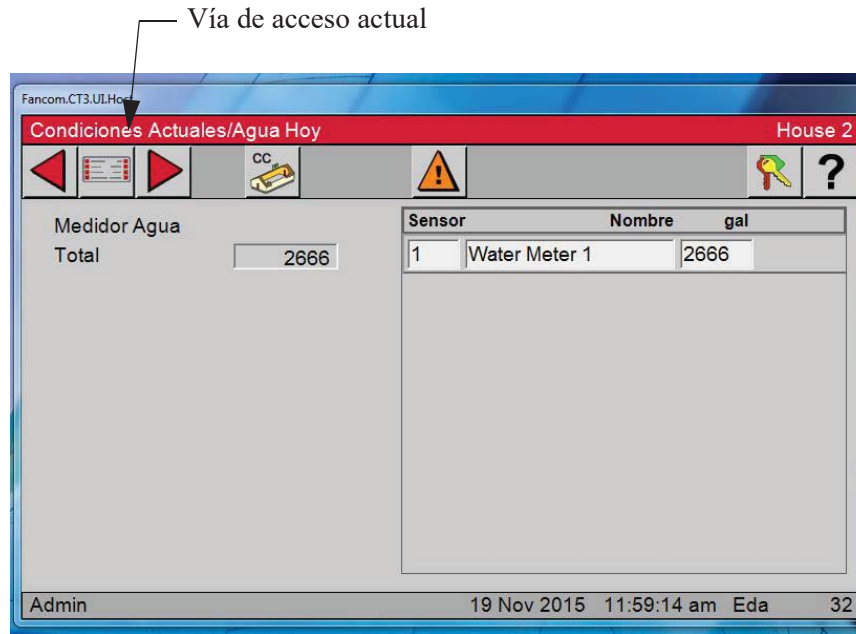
Vía de acceso actual

Fancom.CT3.UI.Ho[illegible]

Condiciones Actuales/Agua Hoy

House 2

CC

?

Medidor Agua

Total 2666

| Sensor | Nombre | gal |
|---|---|---|
| 1 | Water Meter 1 | 2666 |

Admin 19 Nov 2015 11:59:14 am Eda 32